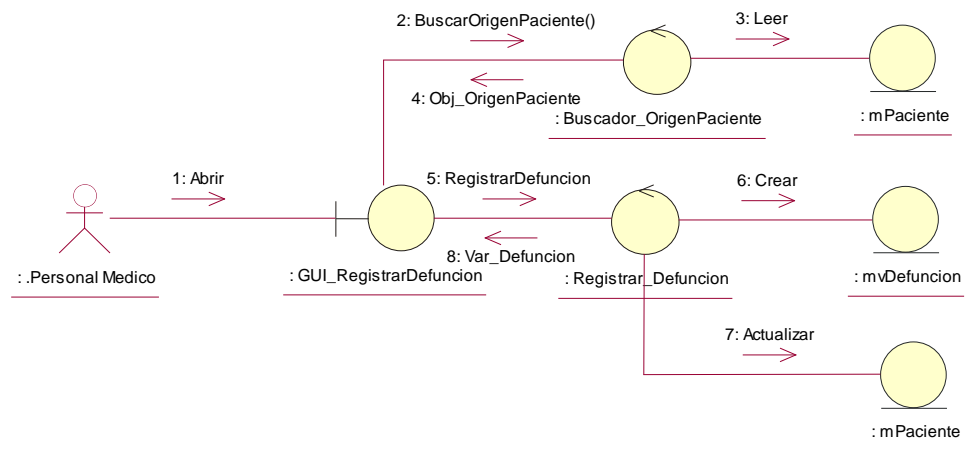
2: BuscarOrigenPaciente()

3: Leer

4: Obj_OrigenPaciente

: Buscador_OrigenPaciente

: mPaciente

1: Abrir

5: RegistrarDefuncion

6: Crear

8: Var_Defuncion

: .Personal Medico

: GUI_RegistrarDefuncion

: Registrar_Defuncion

: mvDefuncion

7: Actualizar

: mPaciente